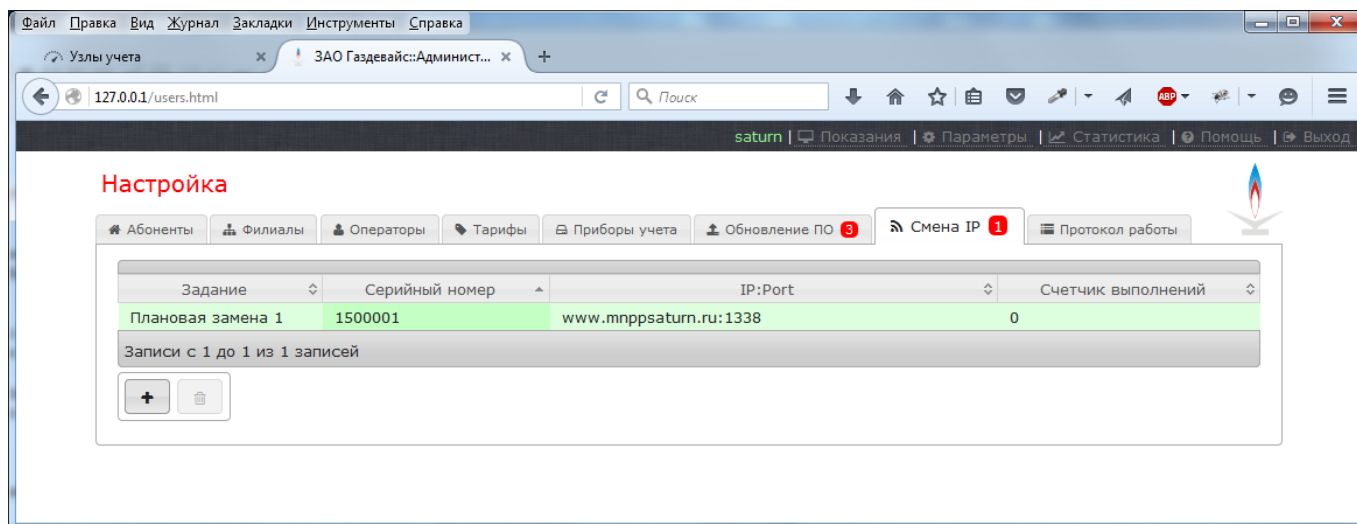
Файл Правка Вид Журнал Закладки Инструменты Справка

Узлы учета ×
ЗАО Газдевайс::Админист... ×
+

127.0.0.1/users.html
Поиск

saturn | Показания | Параметры | Статистика | Помощь | Выход

Настройка

Абоненты | Филиалы | Операторы | Тарифы | Приборы учета | Обновление ПО 3 | Смена IP 1 | Протокол работы

| Задание | Серийный номер | IP:Port | Счетчик выполнений |
|---|---|---|---|
| Плановая замена 1 | 1500001 | www.mnppsaturn.ru:1338 | 0 |

Записи с 1 до 1 из 1 записей

+